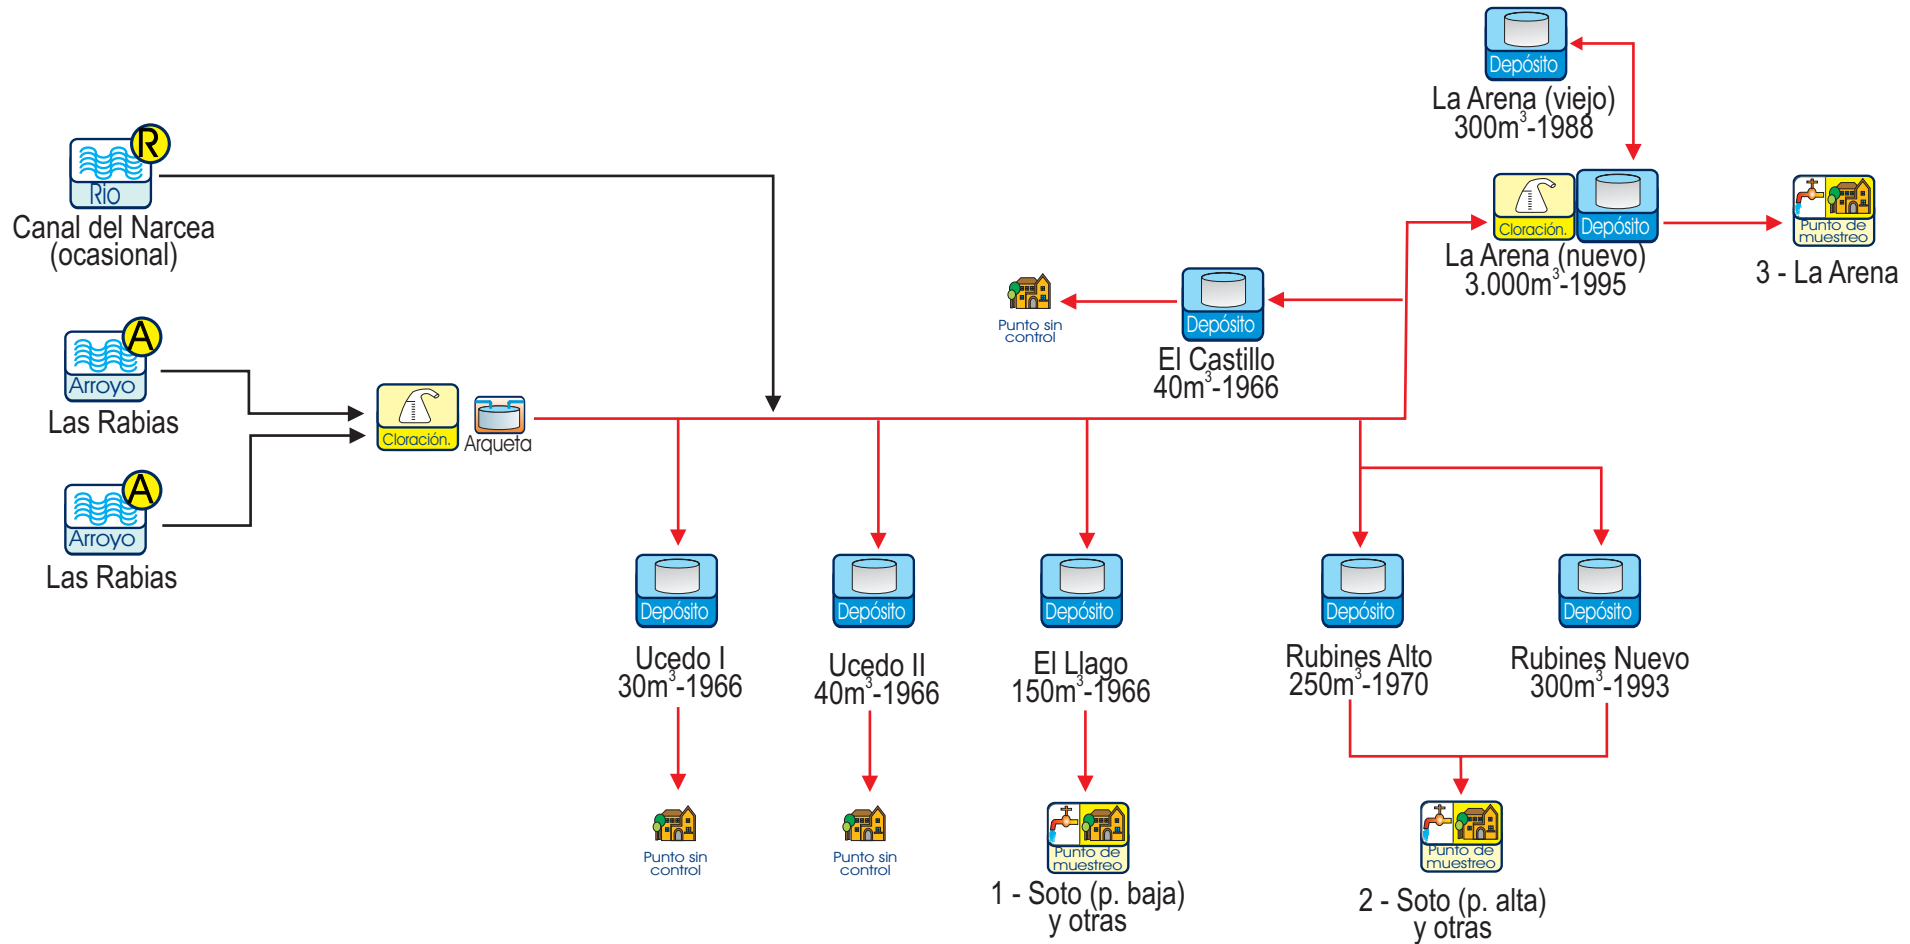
Depósito
La Arena (viejo)
300m$^3$-1988

R
Río
Canal del Narcea
(ocasional)

Cloración.
Depósito
La Arena (nuevo)
3.000m$^3$-1995

Punto de muestreo
3 - La Arena

Punto sin control

Depósito
El Castillo
40m$^3$-1966

A
Arroyo
Las Rabias

Cloración.
Arqueta

A
Arroyo
Las Rabias

Depósito
Ucedo I
30m$^3$-1966

Depósito
Ucedo II
40m$^3$-1966

Depósito
El Llago
150m$^3$-1966

Depósito
Rubines Alto
250m$^3$-1970

Depósito
Rubines Nuevo
300m$^3$-1993

Punto sin control

Punto sin control

Punto de muestreo
1 - Soto (p. baja)
y otras

Punto de muestreo
2 - Soto (p. alta)
y otras